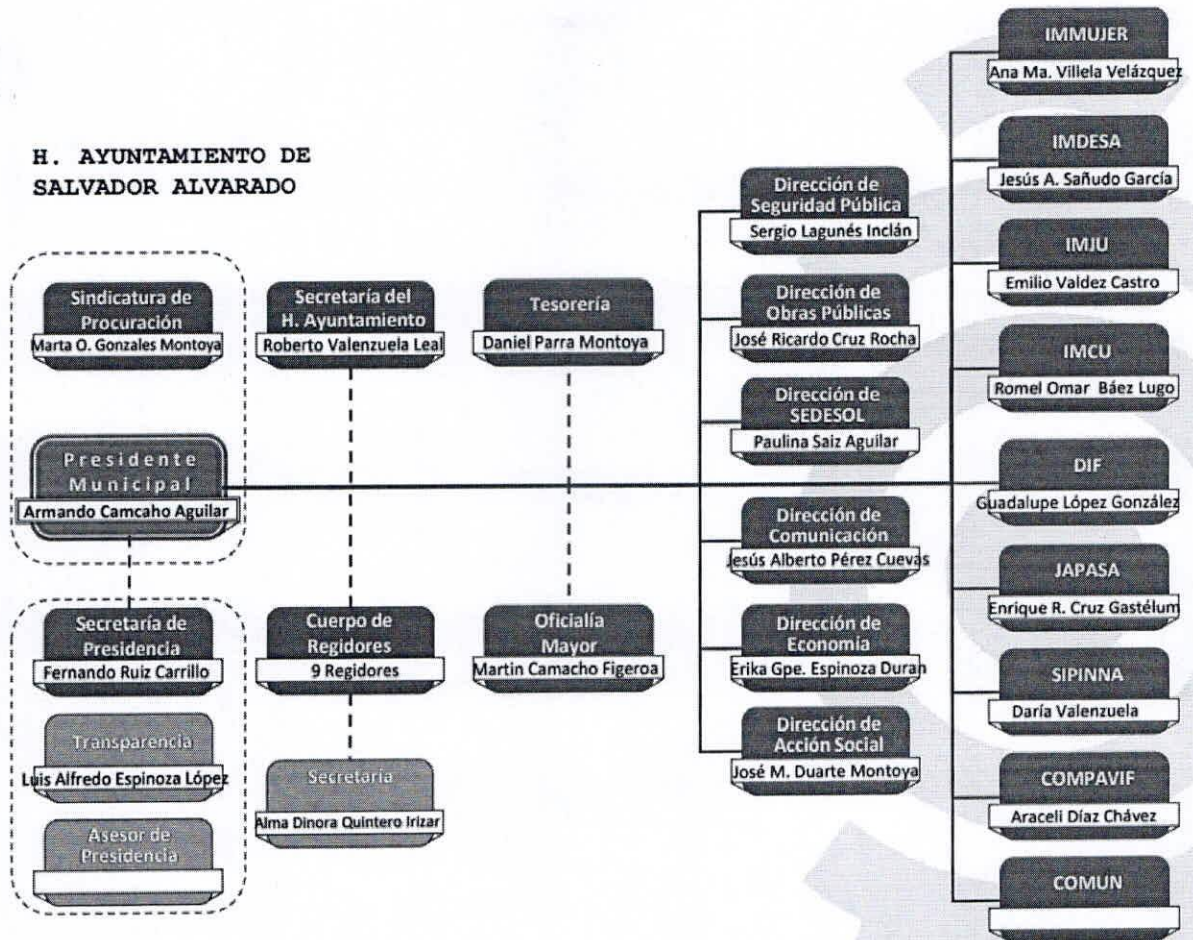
H. AYUNTAMIENTO DE SALVADOR ALVARADO

Sindicatura de Procuración
Marta O. Gonzales Montoya

Presidente Municipal
Armando Camcaho Aguilar

Secretaría de Presidencia
Fernando Ruiz Carrillo

Transparencia
Luis Alfredo Espinoza López

Asesor de Presidencia

Secretaría del H. Ayuntamiento
Roberto Valenzuela Leal

Cuerpo de Regidores
9 Regidores

Secretaria
Alma Dinora Quintero Irizar

Tesorería
Daniel Parra Montoya

Oficialía Mayor
Martin Camacho Figeroa

Dirección de Seguridad Pública
Sergio Lagunés Inclán

Dirección de Obras Públicas
José Ricardo Cruz Rocha

Dirección de SEDESOL
Paulina Saiz Aguilar

Dirección de Comunicación
Jesús Alberto Pérez Cuevas

Dirección de Economía
Erika Gpe. Espinoza Duran

Dirección de Acción Social
José M. Duarte Montoya

IMMUJER
Ana Ma. Vilela Velázquez

IMDESA
Jesús A. Sañudo García

IMJU
Emilio Valdez Castro

IMCU
Romel Omar Báez Lugo

DIF
Guadalupe López González

JAPASA
Enrique R. Cruz Gastélum

SIPINNA
Daría Valenzuela

COMPAVIF
Araceli Díaz Chávez

COMUN